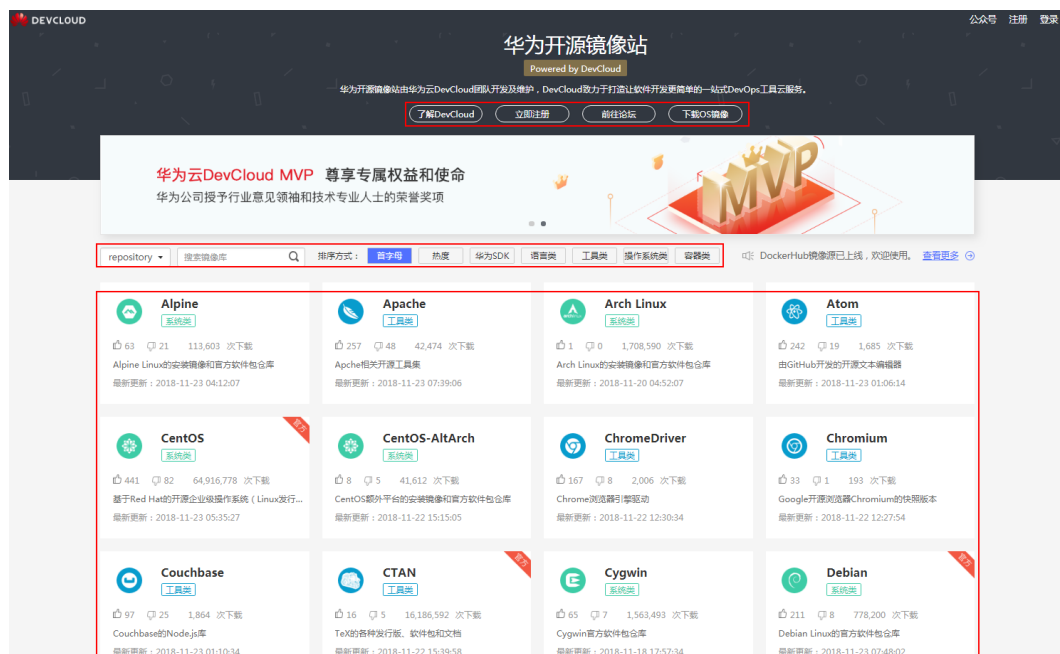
DEVCLOUD

公众号 注册 登录

华为开源镜像站

Powered by DevCloud

华为开源镜像站由华为云DevCloud团队开发及维护，DevCloud致力于打造让软件开发更简单的一站式DevOps工具云服务。

了解DevCloud 立即注册 前往论坛 下载OS镜像

华为云DevCloud MVP 尊享专属权益和使命

华为公司授予行业意见领袖和技术专业人士的荣誉奖项

MVP

repository 搜索镜像库 排序方式： 首字母 热度 华为SDK 语言类 工具类 操作系统类 容器类

DockerHub镜像源已上线，欢迎使用。 查看更多

Alpine
系统类
63 21 113,603 次下载
Alpine Linux的安装镜像和官方软件包仓库
最新更新：2018-11-23 04:12:07

Apache
工具类
257 48 42,474 次下载
Apche相关开源工具集
最新更新：2018-11-23 07:39:06

Arch Linux
系统类
1 0 1,708,590 次下载
Arch Linux的安装镜像和官方软件包仓库
最新更新：2018-11-20 04:52:07

Atom
工具类
242 19 1,685 次下载
由GitHub开发的开源文本编辑器
最新更新：2018-11-23 01:06:14

CentOS
系统类
441 82 64,916,778 次下载
基于Red Hat的开源企业级操作系统（Linux发行...
最新更新：2018-11-23 05:35:27

CentOS-AltArch
系统类
8 5 41,612 次下载
CentOS额外平台的安装镜像和官方软件包仓库
最新更新：2018-11-22 15:15:05

ChromeDriver
工具类
167 8 2,006 次下载
Chrome浏览器引擎驱动
最新更新：2018-11-22 12:30:34

Chromium
工具类
33 1 193 次下载
Google开源浏览器Chromium的快照版本
最新更新：2018-11-22 12:27:54

Couchbase
工具类
97 25 1,864 次下载
Couchbase的Node.js库
最新更新：2018-11-23 01:10:34

CTAN
工具类
16 5 16,186,592 次下载
TeX的各种发行版、软件包和文档
最新更新：2018-11-22 15:39:58

Cygwin
系统类
65 7 1,563,493 次下载
Cygwin官方软件包仓库
最新更新：2018-11-18 17:57:34

Debian
系统类
211 8 778,200 次下载
Debian Linux的官方软件包仓库
最新更新：2018-11-23 07:48:02